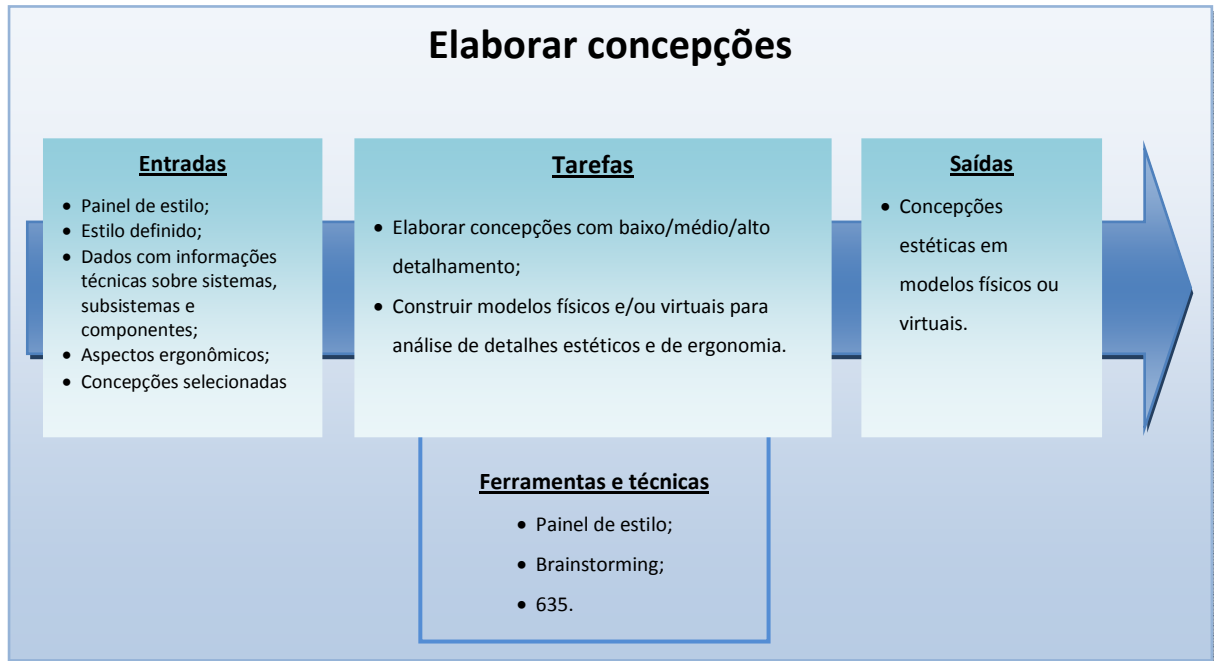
Elaborar concepções

Entradas

- Painel de estilo;
- Estilo definido;
- Dados com informações técnicas sobre sistemas, subsistemas e componentes;
- Aspectos ergonômicos;
- Concepções selecionadas

Tarefas

- Elaborar concepções com baixo/médio/alto detalhamento;
- Construir modelos físicos e/ou virtuais para análise de detalhes estéticos e de ergonomia.

Saídas

- Concepções estéticas em modelos físicos ou virtuais.

Ferramentas e técnicas

- Painel de estilo;
- Brainstorming;
- 635.